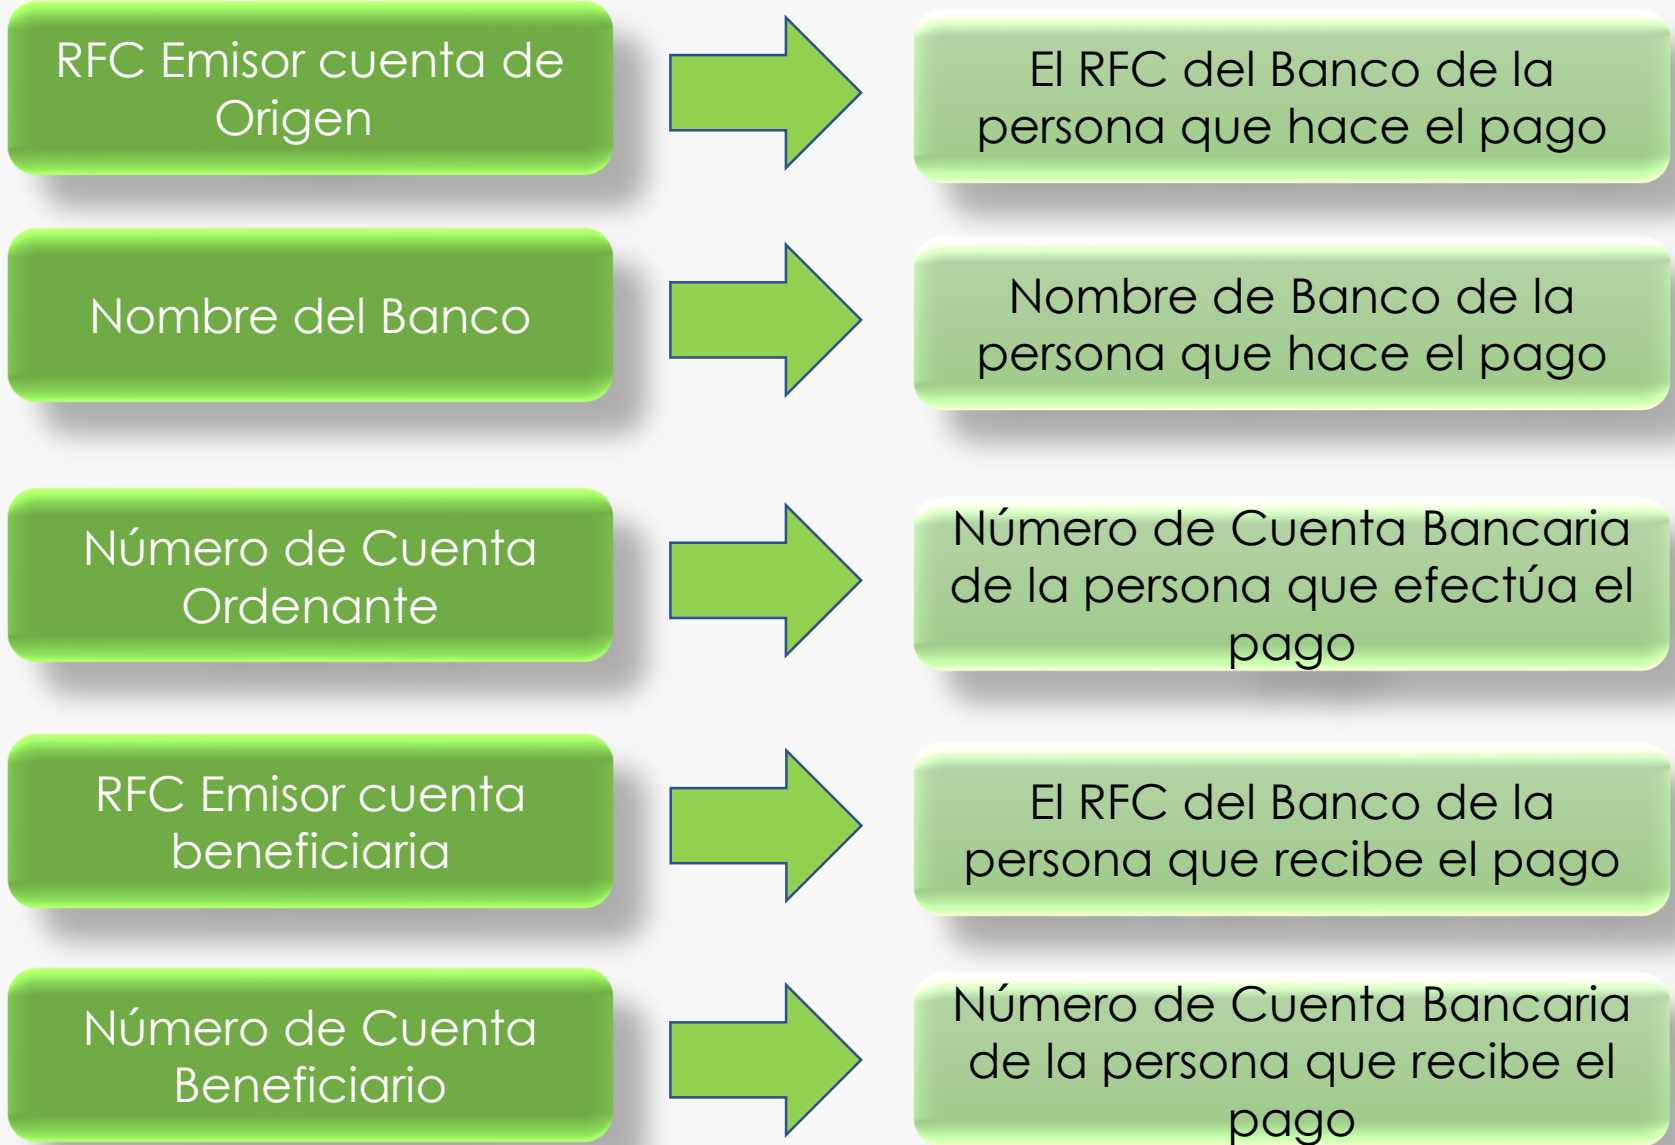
RFC Emisor cuenta de Origen

El RFC del Banco de la persona que hace el pago

Nombre del Banco

Nombre de Banco de la persona que hace el pago

Número de Cuenta Ordenante

Número de Cuenta Bancaria de la persona que efectúa el pago

RFC Emisor cuenta beneficiaria

El RFC del Banco de la persona que recibe el pago

Número de Cuenta Beneficiario

Número de Cuenta Bancaria de la persona que recibe el pago